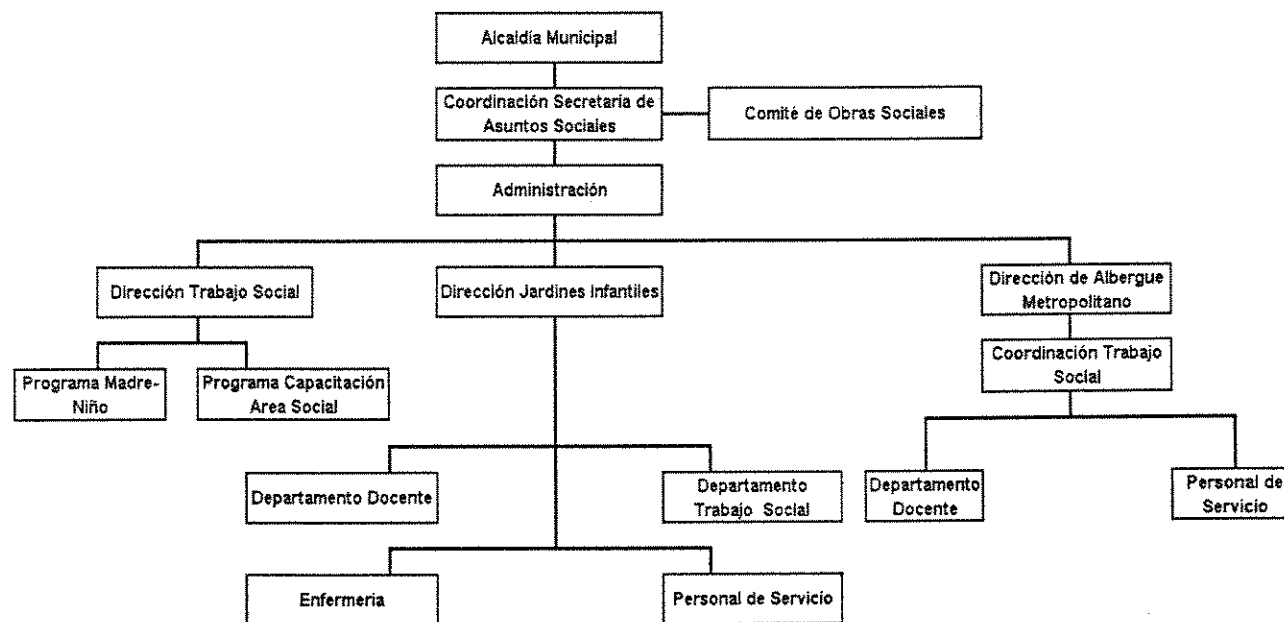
Alcaldía Municipal

Coordinación Secretaria de Asuntos Sociales

Comité de Obras Sociales

Administración

Dirección Trabajo Social

Dirección Jardines Infantiles

Dirección de Albergue Metropolitano

Programa Madre-Niño

Programa Capacitación Area Social

Coordinación Trabajo Social

Departamento Docente

Departamento Trabajo Social

Departamento Docente

Personal de Servicio

Enfermeria

Personal de Servicio